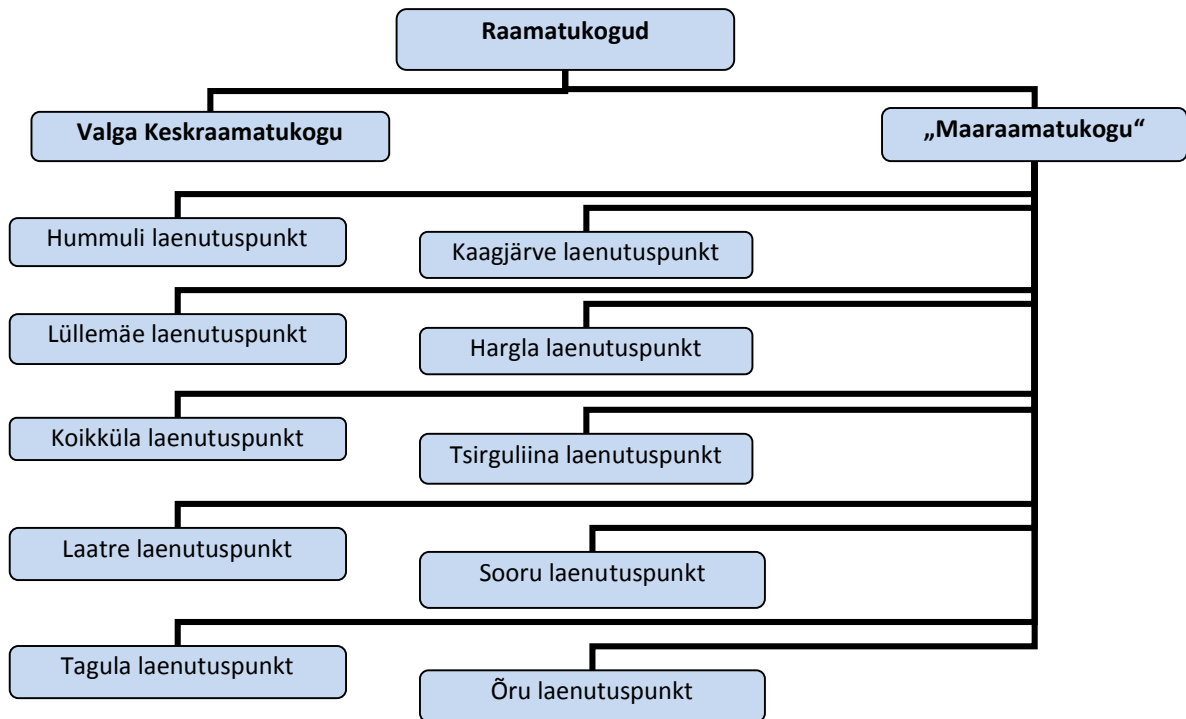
Raamatukogud

Valga Keskraamatukogu

„Maaraamatukogu“

Hummuli laenutuspunkt

Kaagjärve laenutuspunkt

Lüllemäe laenutuspunkt

Hargla laenutuspunkt

Koikküla laenutuspunkt

Tsirguliina laenutuspunkt

Laatre laenutuspunkt

Sooru laenutuspunkt

Tagula laenutuspunkt

Õru laenutuspunkt